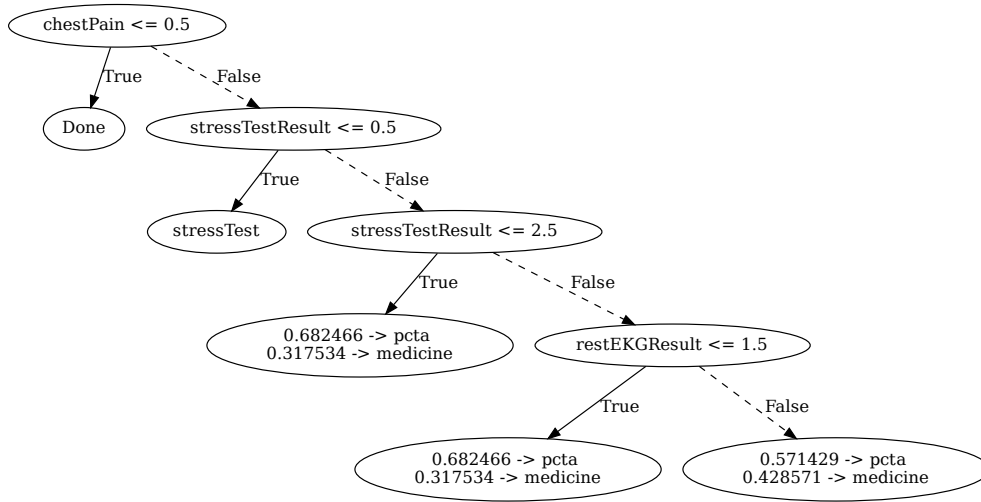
chestPain <= 0.5

True

False

Done

stressTestResult <= 0.5

True

False

stressTest

stressTestResult <= 2.5

True

False

0.682466 -> pcta
0.317534 -> medicine

restEKGResult <= 1.5

True

False

0.682466 -> pcta
0.317534 -> medicine

0.571429 -> pcta
0.428571 -> medicine